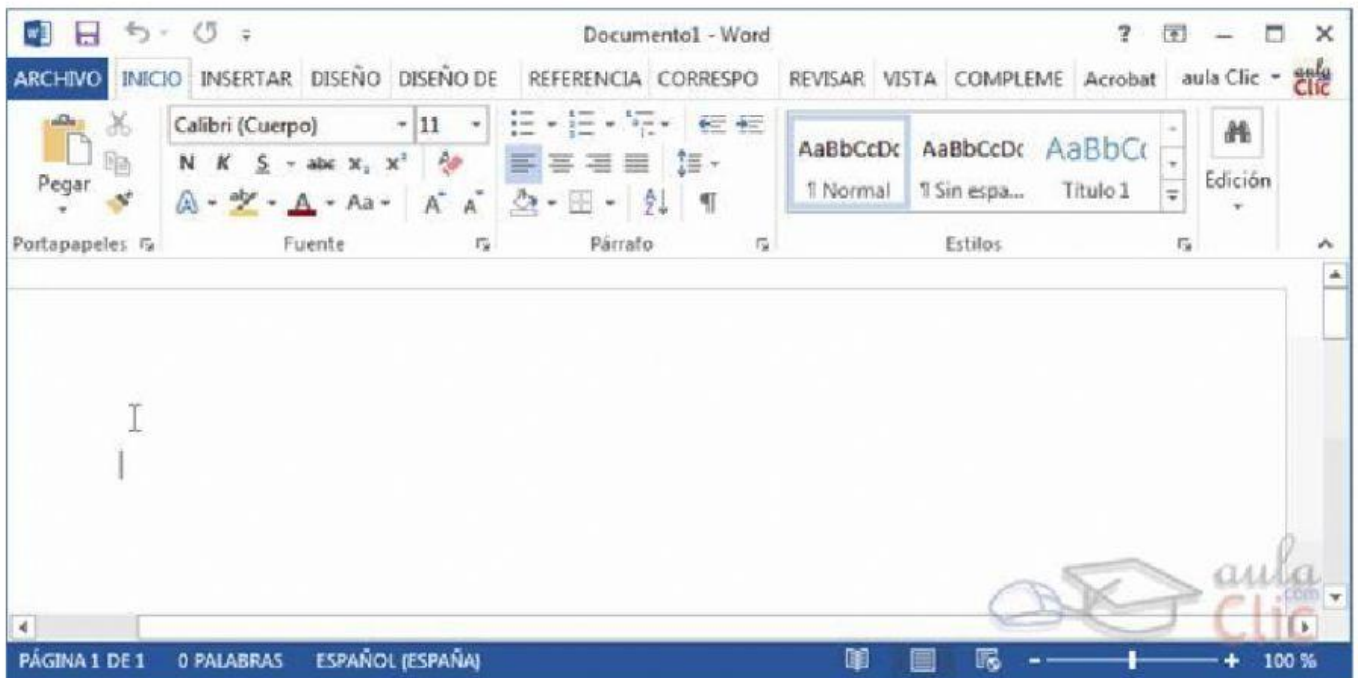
Documento1 - Word

? — □ ×

ARCHIVO INICIO INSERTAR DISEÑO DISEÑO DE REFERENCIA CORRESPO REVISAR VISTA COMPLEME Acrobat aula Clic

aula Clic

Pegar

Calibri (Cuerpo) 11

N K S abc $x_2$ $x^2$

Aa

A A

AaBbCcDc AaBbCcDc AaBbC

¶ Normal ¶ Sin espa... Título 1

Edición

Portapapeles Fuente Párrafo Estilos

aula .com Clic

PÁGINA 1 DE 1 0 PALABRAS ESPAÑOL (ESPAÑA) + 100 %